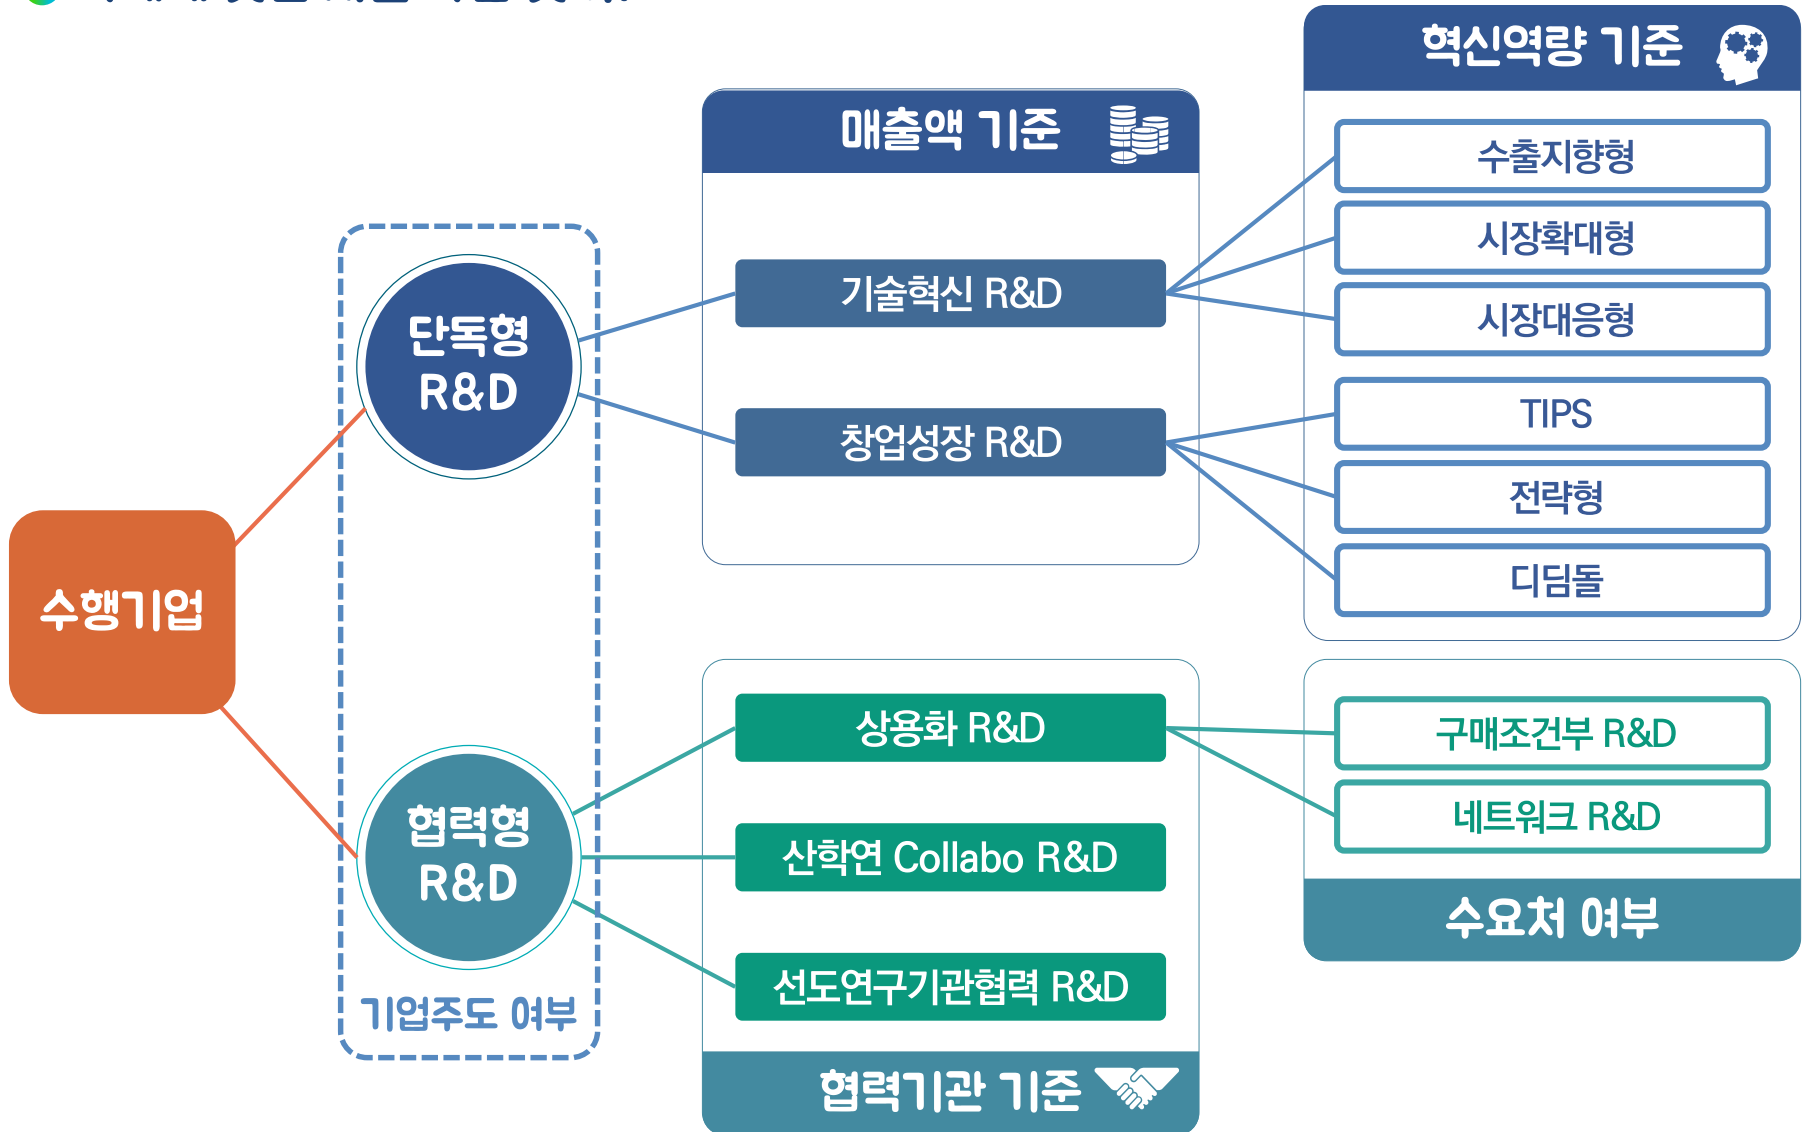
혁신역량 기준

매출액 기준

수출지향형

시장확대형

기술혁신 R&D

시장대응형

단독형 R&D

TIPS

창업성장 R&D

전략형

디딤돌

수행기업

상용화 R&D

구매조건부 R&D

네트워크 R&D

협력형 R&D

산학연 Collabo R&D

수요처 여부

선도연구기관협력 R&D

기업주도 여부

협력기관 기준